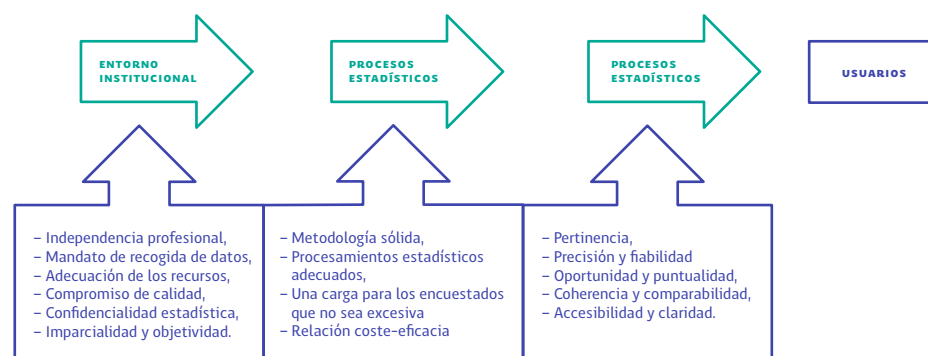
ENTORNO INSTITUCIONAL

PROCESOS ESTADÍSTICOS

PROCESOS ESTADÍSTICOS

USUARIOS

– Independencia profesional,
– Mandato de recogida de datos,
– Adecuación de los recursos,
– Compromiso de calidad,
– Confidencialidad estadística,
– Imparcialidad y objetividad.

– Metodología sólida,
– Procesamientos estadísticos adecuados,
– Una carga para los encuestados que no sea excesiva
– Relación coste-eficacia

– Pertinencia,
– Precisión y fiabilidad
– Oportunidad y puntualidad,
– Coherencia y comparabilidad,
– Accesibilidad y claridad.